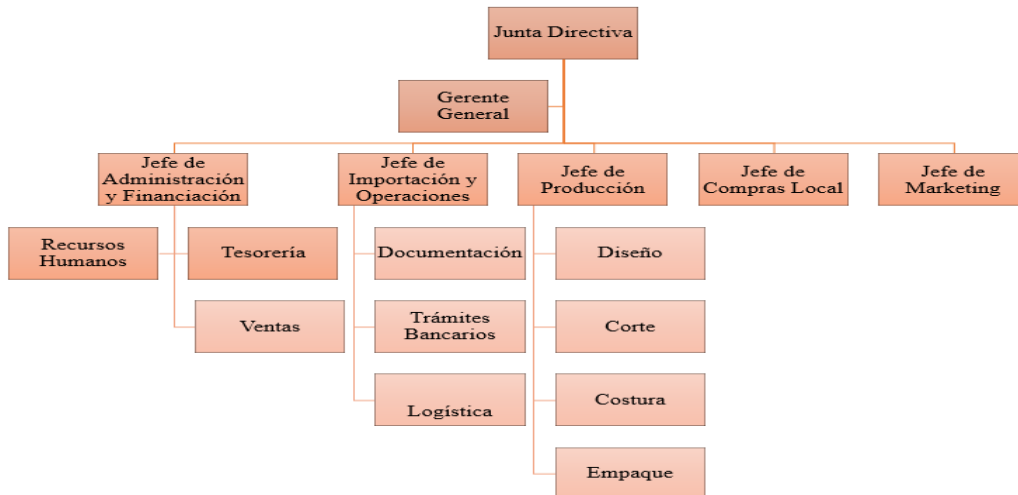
Junta Directiva

Gerente General

Jefe de Administración y Financiación

Jefe de Importación y Operaciones

Jefe de Producción

Jefe de Compras Local

Jefe de Marketing

Recursos Humanos

Tesorería

Ventas

Documentación

Trámites Bancarios

Logística

Diseño

Corte

Costura

Empaque